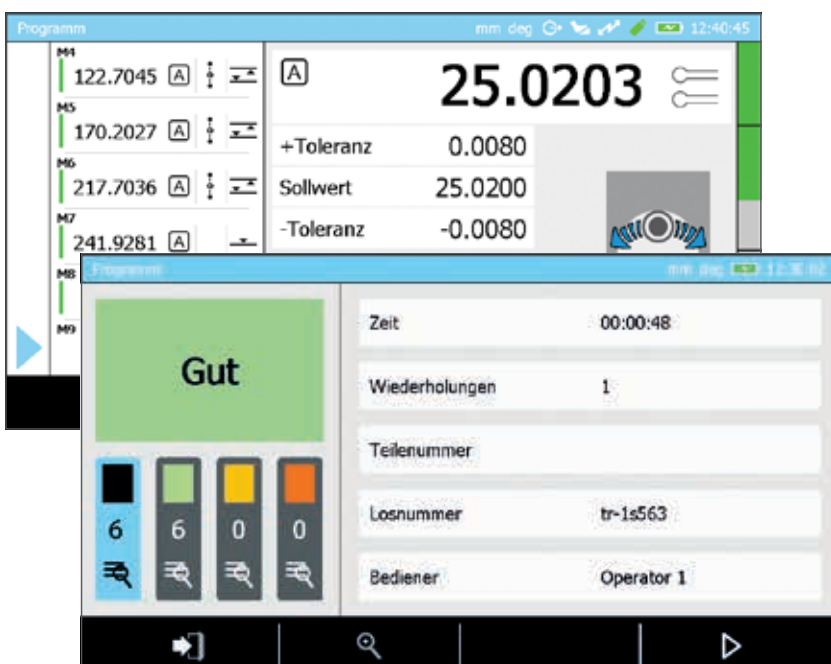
Programm

mm deg 12:40:45

M4
122.7045 A

M5
170.2027 A

M6
217.7036 A

M7
241.9281 A

M8

M9

A

25.0203

| +Toleranz | 0.0080 |
|---|---|
| Sollwert | 25.0200 |
| -Toleranz | -0.0080 |

Programm

mm deg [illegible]

Gut

6

6

0

0

| Zeit | 00:00:48 |
|---|---|
| Wiederholungen | 1 |
| Teilenummer | |
| Losnummer | tr-1s563 |
| Bediener | Operator 1 |